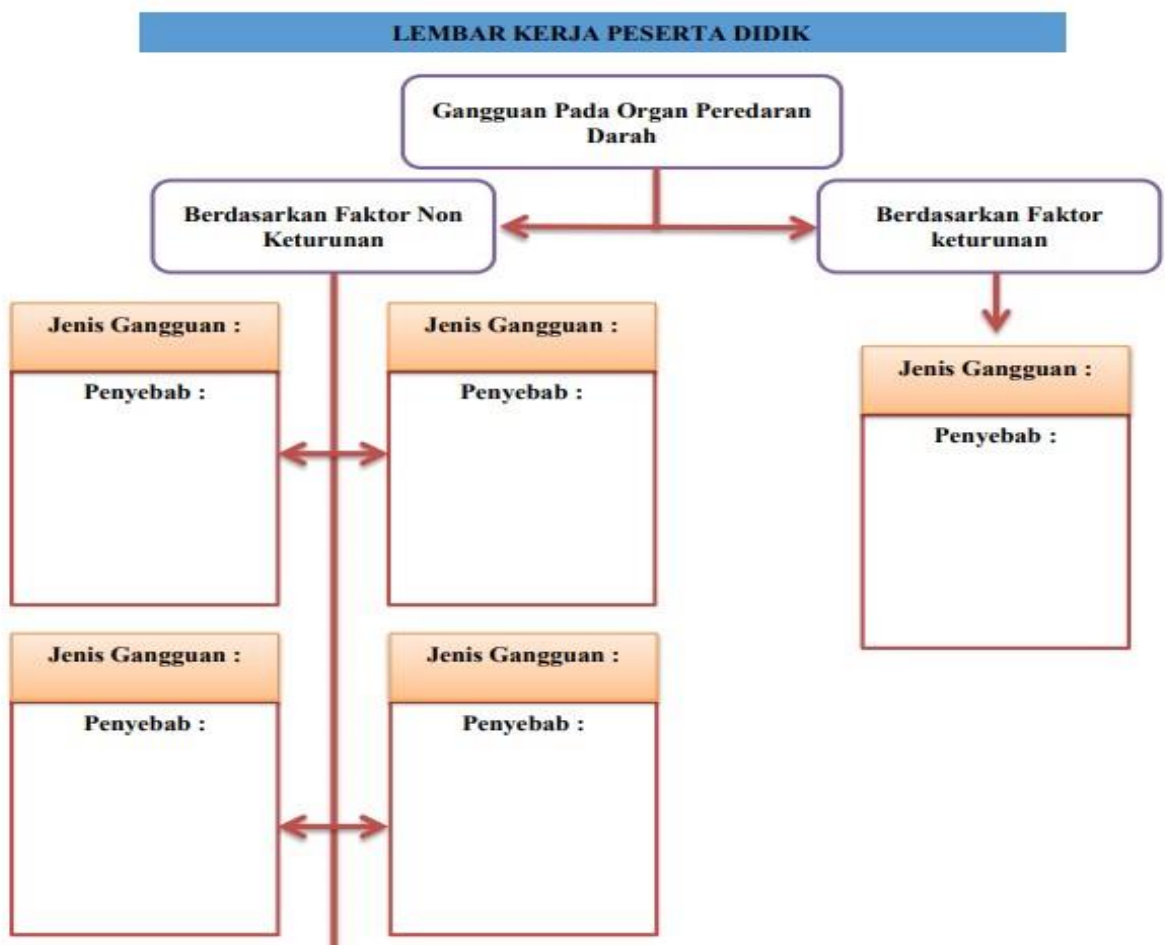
LEMBAR KERJA PESERTA DIDIK

Gangguan Pada Organ Peredaran Darah

Berdasarkan Faktor Non Keturunan

Berdasarkan Faktor keturunan

Jenis Gangguan :

Penyebab :

Jenis Gangguan :

Penyebab :

Jenis Gangguan :

Penyebab :

Jenis Gangguan :

Penyebab :

Jenis Gangguan :

Penyebab :